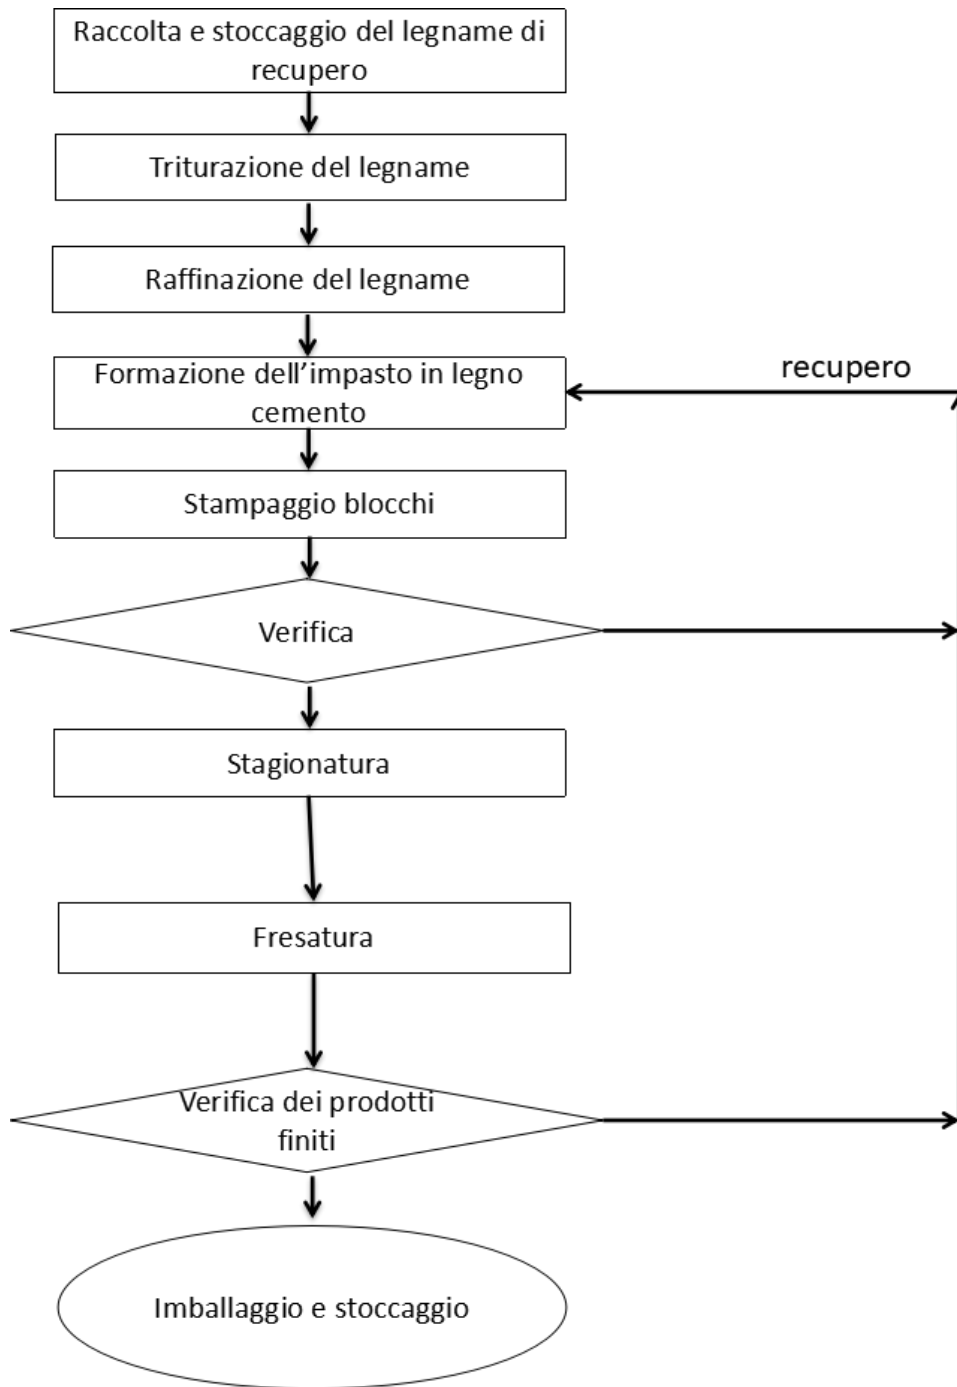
Raccolta e stoccaggio del legname di recupero

Triturazione del legname

Raffinazione del legname

Formazione dell’impasto in legno cemento

recupero

Stampaggio blocchi

Verifica

Stagionatura

Fresatura

Verifica dei prodotti finiti

Imballaggio e stoccaggio